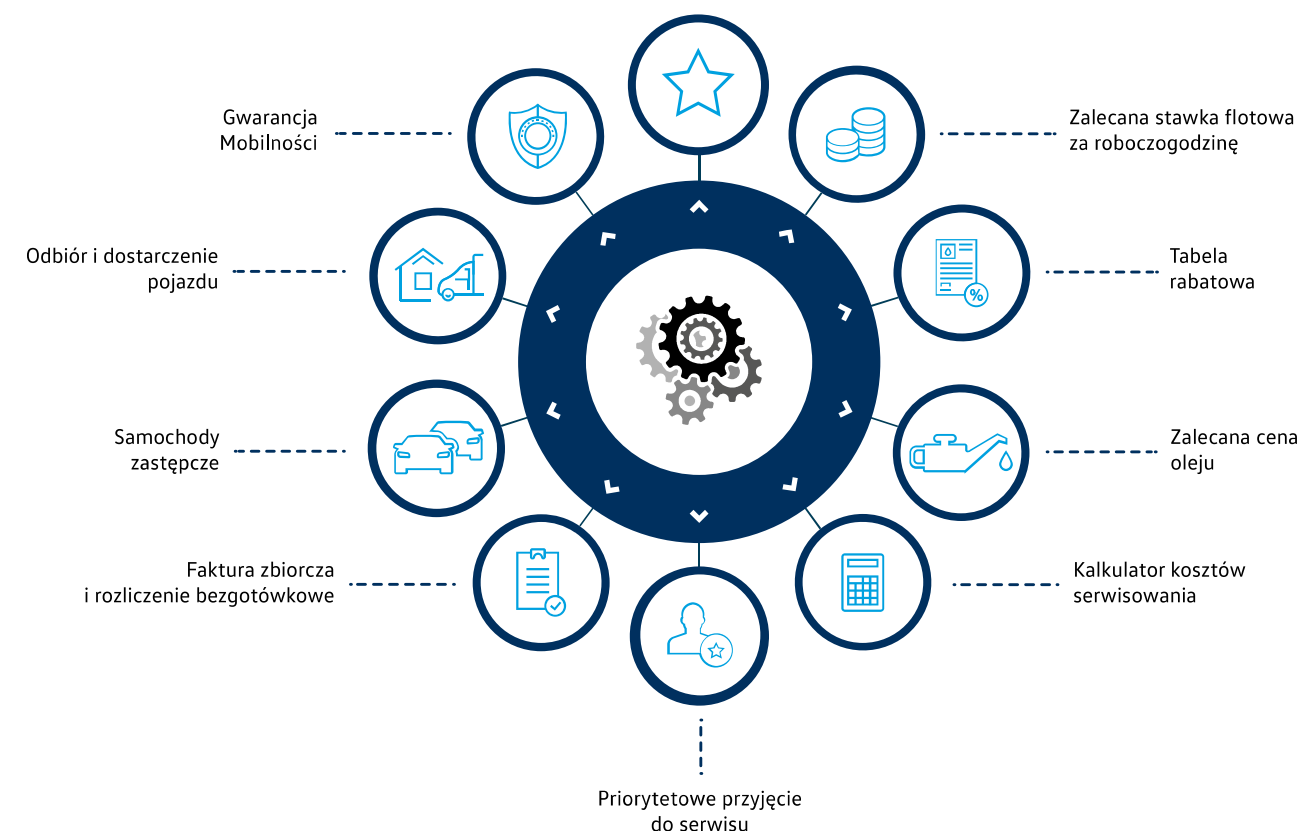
Gwarancja Mobilności

Zalecana stawka flotowa za roboczogodzinę

Odbiór i dostarczenie pojazdu

Tabela rabatowa

Samochody zastępcze

Zalecana cena oleju

Faktura zbiorcza i rozliczenie bezgotówkowe

Kalkulator kosztów serwisowania

Priorytetowe przyjęcie do serwisu